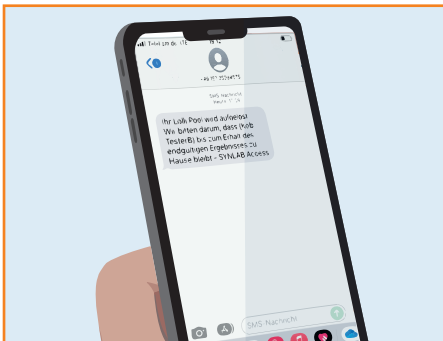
Telekom.de LTE
18:52
+49 157 35396875
SMS/iMessage
Heute 11:36
Ihr Lolli Pool wird aufgelöst! Wir bitten darum, dass (Kind/TesterIn) bis zum Erhalt des endgültigen Ergebnisses zu Hause bleibt - SYNLAB Access
SMS-Nachricht